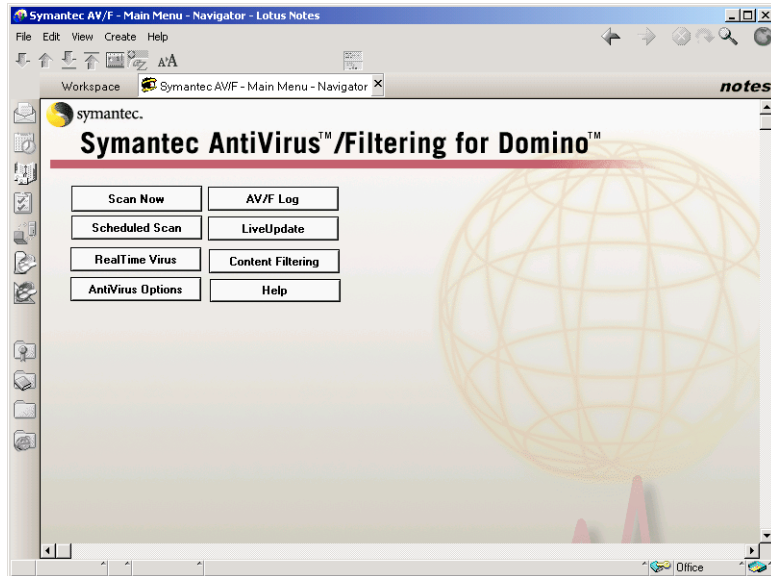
Symantec AV/F - Main Menu - Navigator - Lotus Notes

File Edit View Create Help

Workspace

Symantec AV/F - Main Menu - Navigator

notes

symantec.

Symantec AntiVirus™/Filtering for Domino™

Scan Now

AV/F Log

Scheduled Scan

LiveUpdate

RealTime Virus

Content Filtering

AntiVirus Options

Help

Office